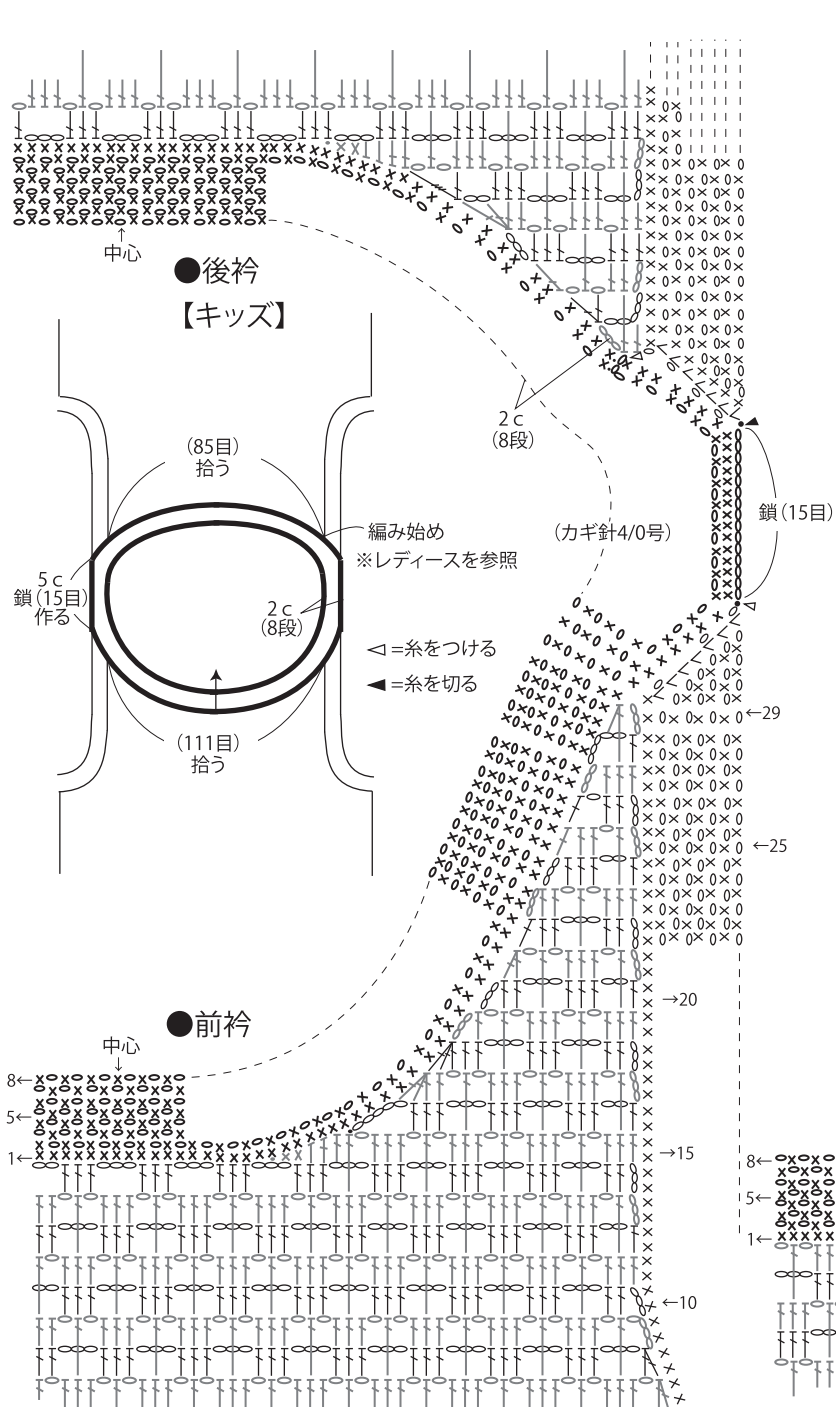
中心

●後衿

【キッズ】

2 c
(8段)

(85目)
拾う

鎖(15目)

編み始め
※レディースを参照

(カギ針4/0号)

5 c
鎖(15目)
作る

2 c
(8段)

◁ =糸をつける
◀ =糸を切る

(111目)
拾う

←29

←25

→20

●前衿

中心

8←
5←
1←

→15

←10

8←
5←
1←